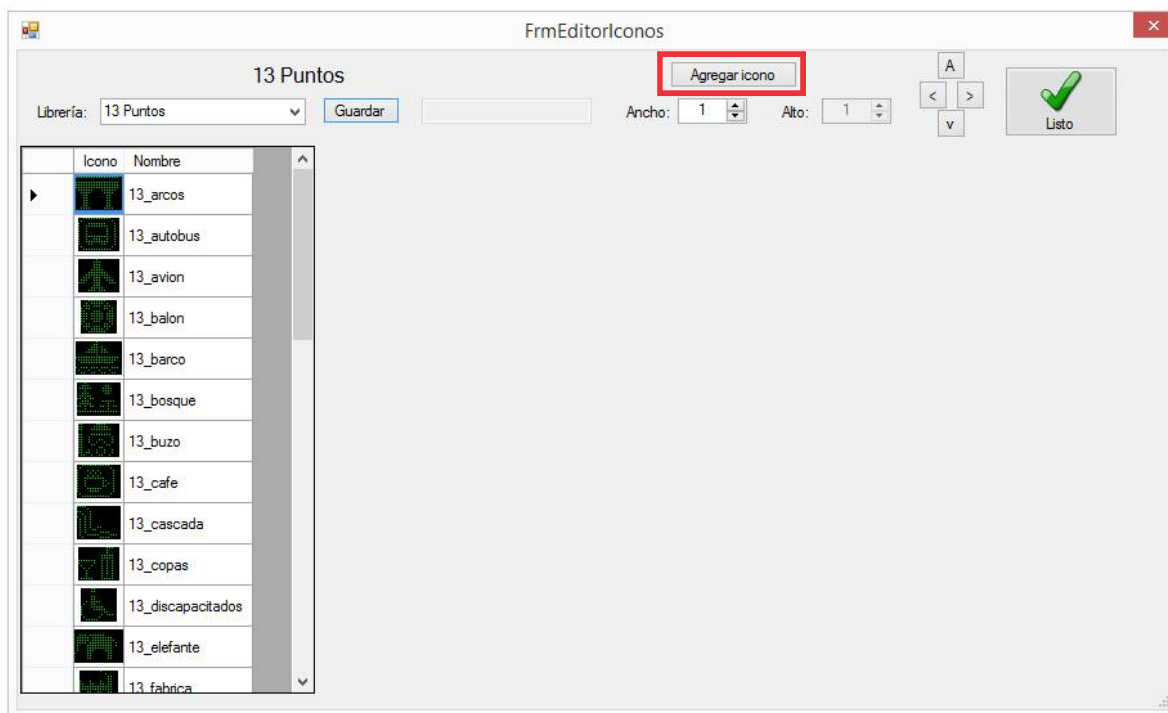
FrmEditorIconos

13 Puntos

Librería: 13 Puntos

Guardar

Agregar icono

Ancho: 1

Alto: 1

A

<

>

v

Listo

| | Icono | Nombre |
|---|---|---|
| ▸ | | 13_arcos |
| | | 13_autobus |
| | | 13_avion |
| | | 13_balon |
| | | 13_barco |
| | | 13_bosque |
| | | 13_buzo |
| | | 13_cafe |
| | | 13_cascada |
| | | 13_copas |
| | | 13_discapacitados |
| | | 13_elefante |
| | | 13_fabrica |